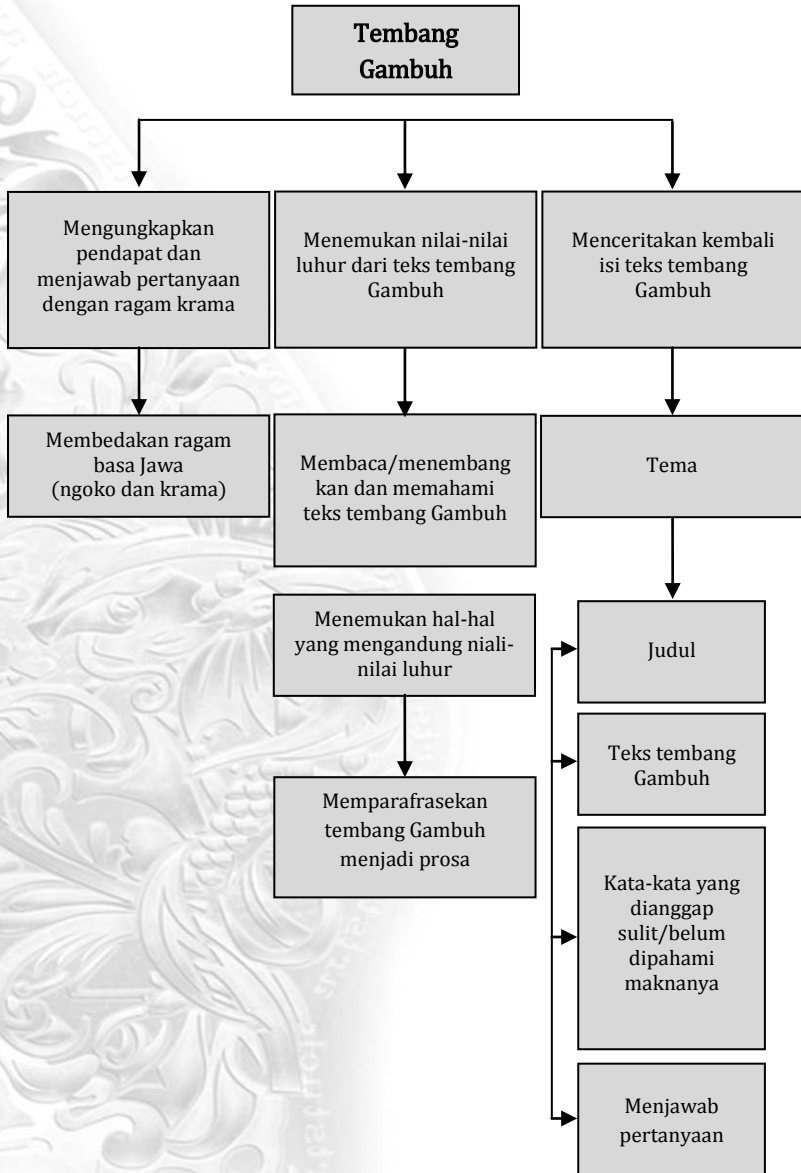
Tembang Gambuh

Mengungkapkan pendapat dan menjawab pertanyaan dengan ragam krama

Menemukan nilai-nilai luhur dari teks tembang Gambuh

Menceritakan kembali isi teks tembang Gambuh

Membedakan ragam basa Jawa (ngoko dan krama)

Membaca/menembang kan dan memahami teks tembang Gambuh

Tema

Menemukan hal-hal yang mengandung niali-nilai luhur

Memparafrasekan tembang Gambuh menjadi prosa

Judul

Teks tembang Gambuh

Kata-kata yang dianggap sulit/belum dipahami maknanya

Menjawab pertanyaan